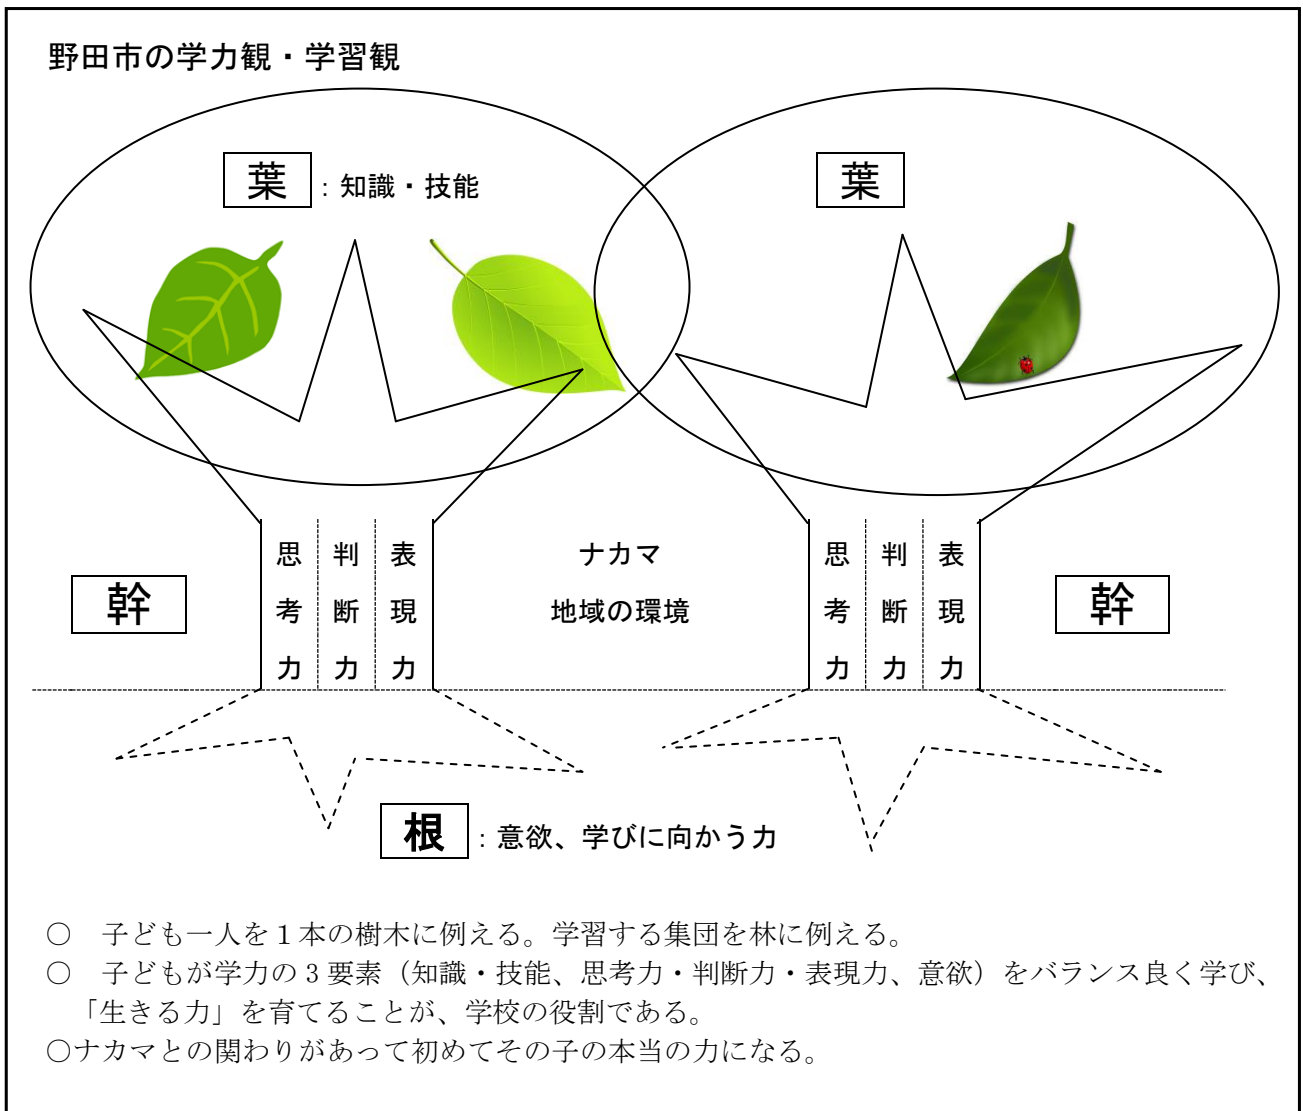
野田市の学力観・学習観

葉 : 知識・技能

葉

幹

思考力

判断力

表現力

ナカマ
地域の環境

思考力

判断力

表現力

幹

根 : 意欲、学びに向かう力

○　子ども一人を１本の樹木に例える。学習する集団を林に例える。
○　子どもが学力の３要素（知識・技能、思考力・判断力・表現力、意欲）をバランス良く学び、「生きる力」を育てることが、学校の役割である。
○ナカマとの関わりがあって初めてその子の本当の力になる。